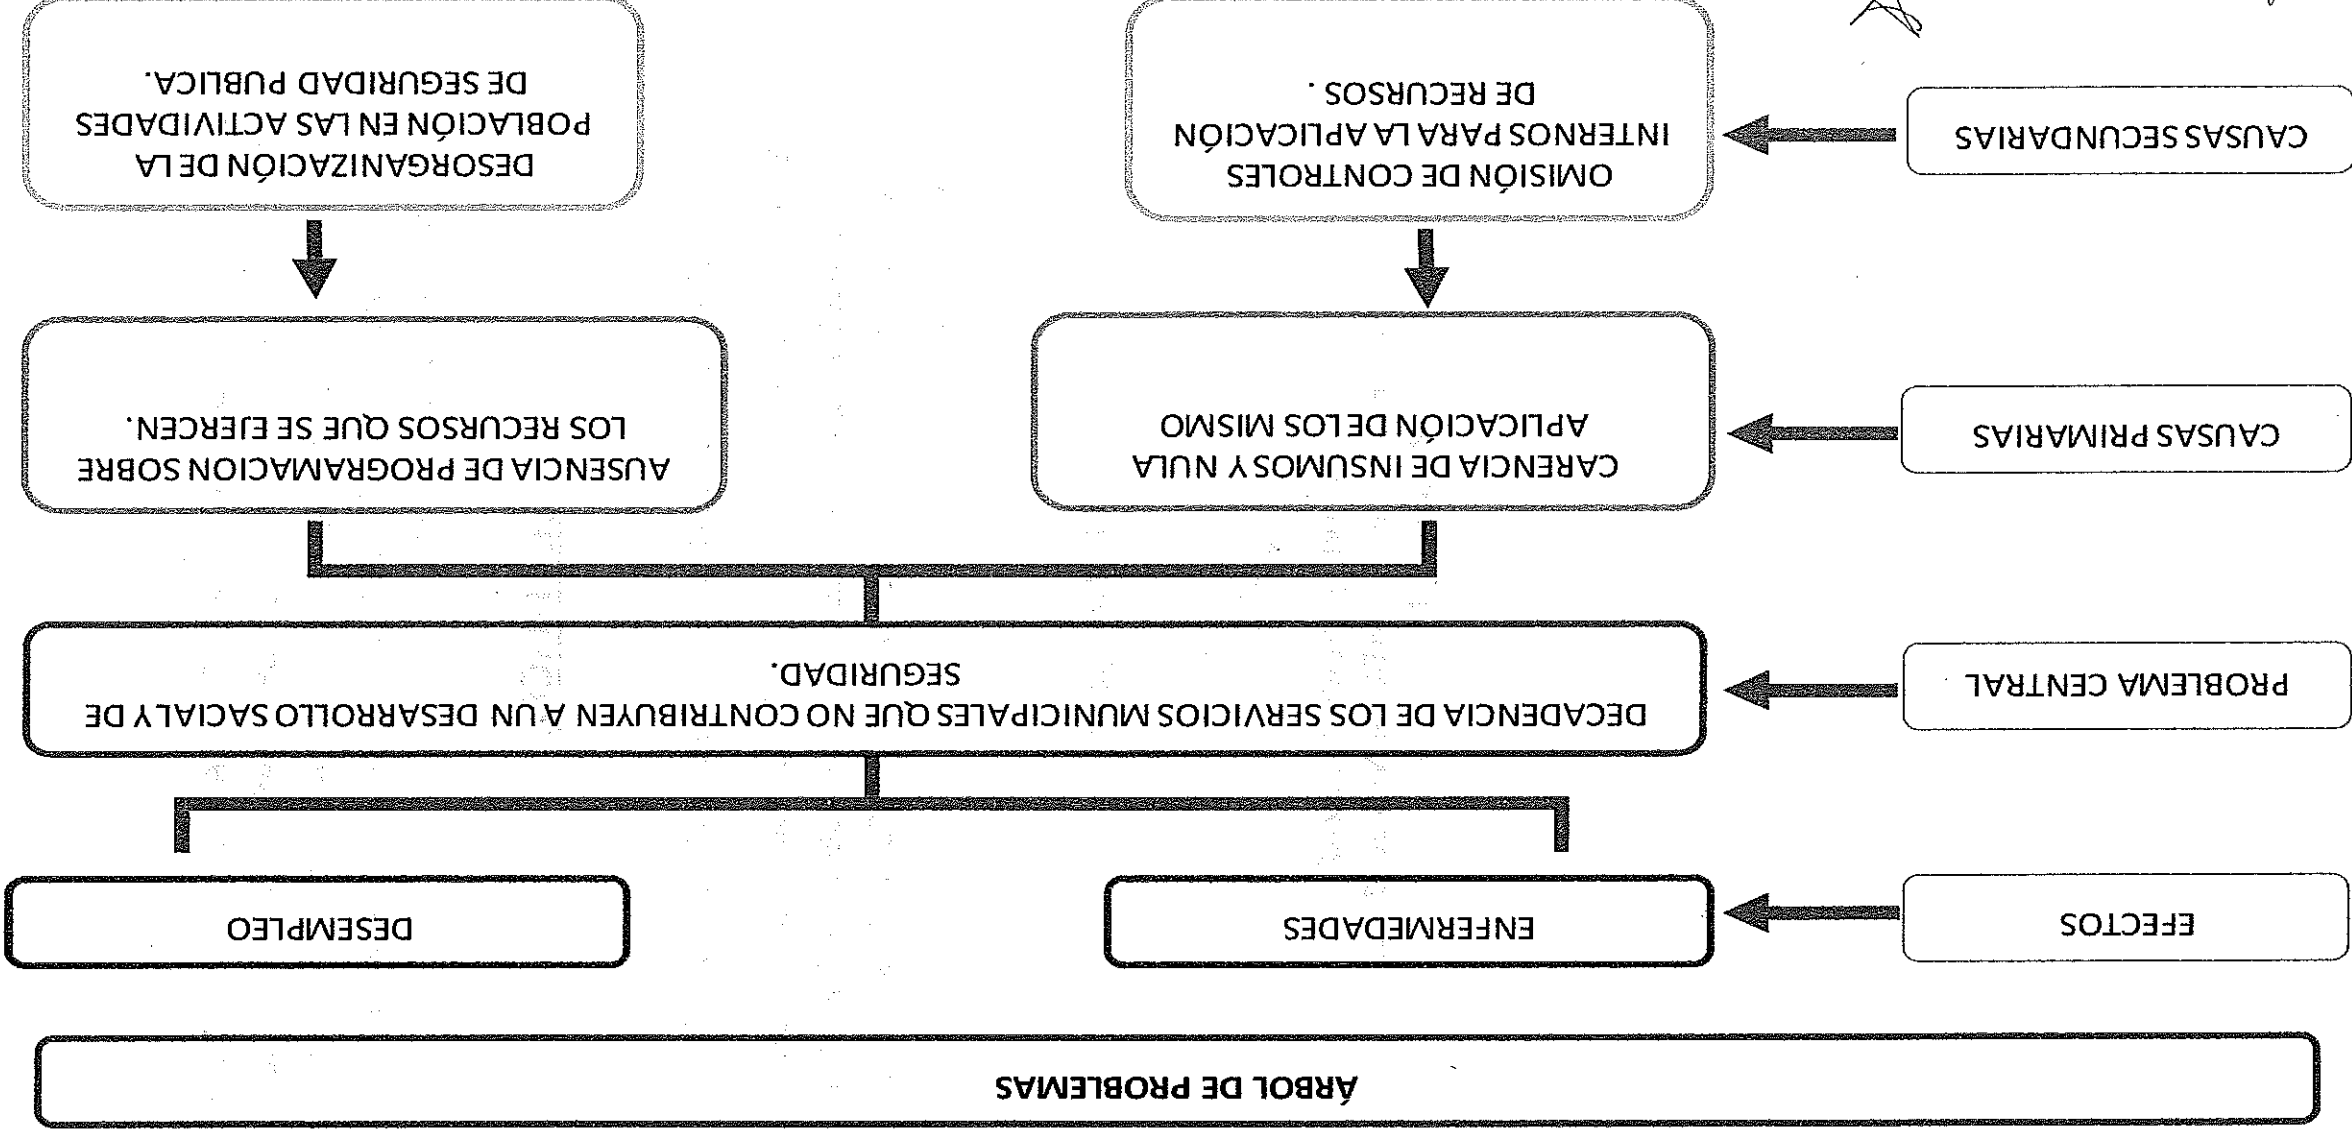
ÁRBOL DE PROBLEMAS

EFECTOS

ENFERMEDADES

DESEMPLEO

PROBLEMA CENTRAL

DECADENCIA DE LOS SERVICIOS MUNICIPALES QUE NO CONTRIBUYEN A UN DESARROLLO SACIAL Y DE SEGURIDAD.

CAUSAS PRIMARIAS

CARENCIA DE INSUMOS Y NULA APLICACIÓN DE LOS MISMO

AUSENCIA DE PROGRAMACION SOBRE LOS RECURSOS QUE SE EJERCEN.

CAUSAS SECUNDARIAS

OMISIÓN DE CONTROLES INTERNOS PARA LA APLICACIÓN DE RECURSOS .

DESORGANIZACIÓN DE LA POBLACIÓN EN LAS ACTIVIDADES DE SEGURIDAD PUBLICA.